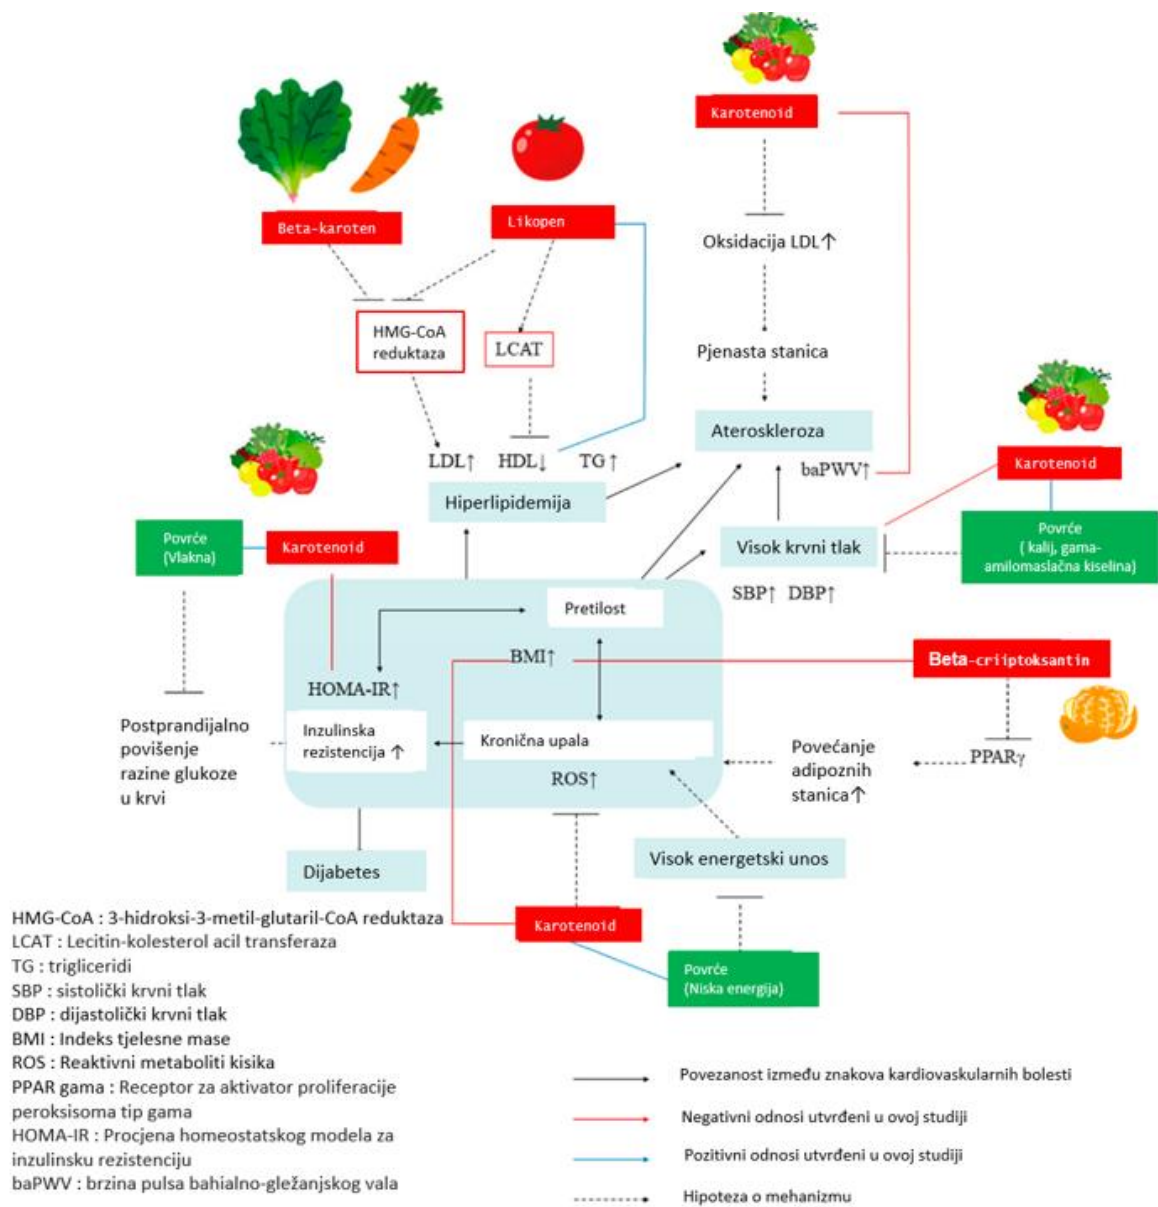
Karotenoid

Beta-karoten

Likopen

Oksidacija LDL↑

HMG-CoA reduktaza

LCAT

Pjenasta stanica

Ateroskleroza

LDL↑ HDL↓ TG↑

baPWV↑

Karotenoid

Hiperlipidemija

Povrće (Vlakna)

Karotenoid

Visok krvni tlak

Povrće ( kalij, gama-amilomaslačna kiselina)

SBP↑ DBP↑

Pretilost

BMI↑

Beta-criiptoksantin

HOMA-IR↑

Postprandijalno povišenje razine glukoze u krvi

Inzulinska rezistencija ↑

Kronična upala

Povećanje adipoznih stanica↑

PPARγ

ROS↑

Visok energetski unos

Dijabetes

Karotenoid

Povrće (Niska energija)

HMG-CoA : 3-hidroksi-3-metil-glutaril-CoA reduktaza
LCAT : Lecitin-kolesterol acil transferaza
TG : trigliceridi
SBP : sistolički krvni tlak
DBP : dijastolički krvni tlak
BMI : Indeks tjelesne mase
ROS : Reaktivni metaboliti kisika
PPAR gama : Receptor za aktivator proliferacije peroksisoma tip gama
HOMA-IR : Procjena homeostatskog modela za inzulinsku rezistenciju
baPWV : brzina pulsa bahialno-gležanjskog vala

Povezanost između znakova kardiovaskularnih bolesti
Negativni odnosi utvrđeni u ovoj studiji
Pozitivni odnosi utvrđeni u ovoj studiji
Hipoteza o mehanizmu